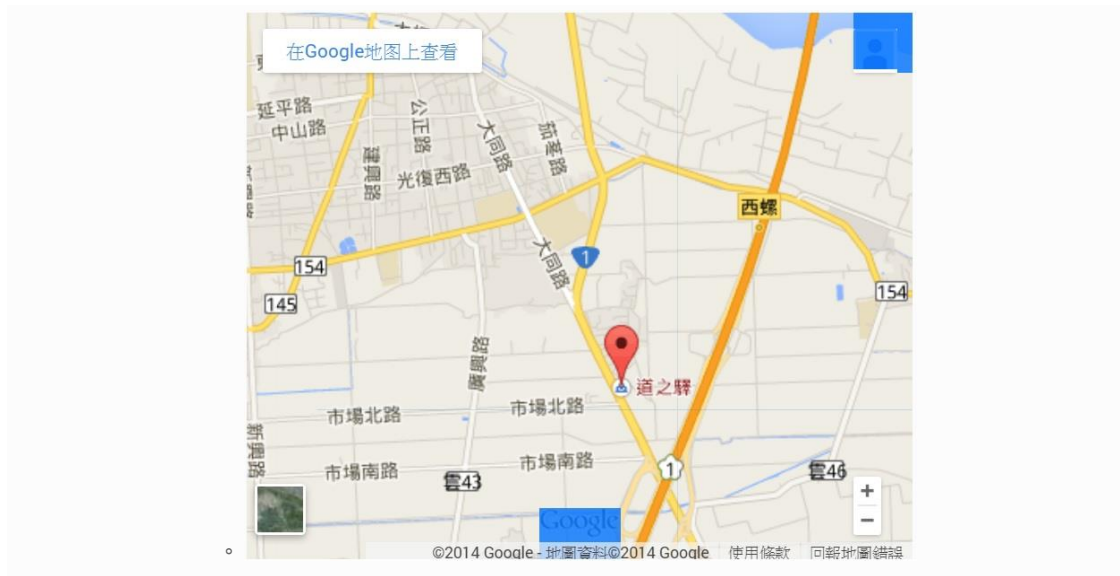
在Google地图上查看

延平路
中山路
公正路
大同路
茄苳路
建興路
光復西路
西螺
1
154
145
大同路
154
甜南路
道之驛
市場北路
市場北路
新興路
市場南路
市場南路
雲43
1
雲46
+
−
Google
。
©2014 Google - 地圖資料©2014 Google 使用條款 回報地圖錯誤